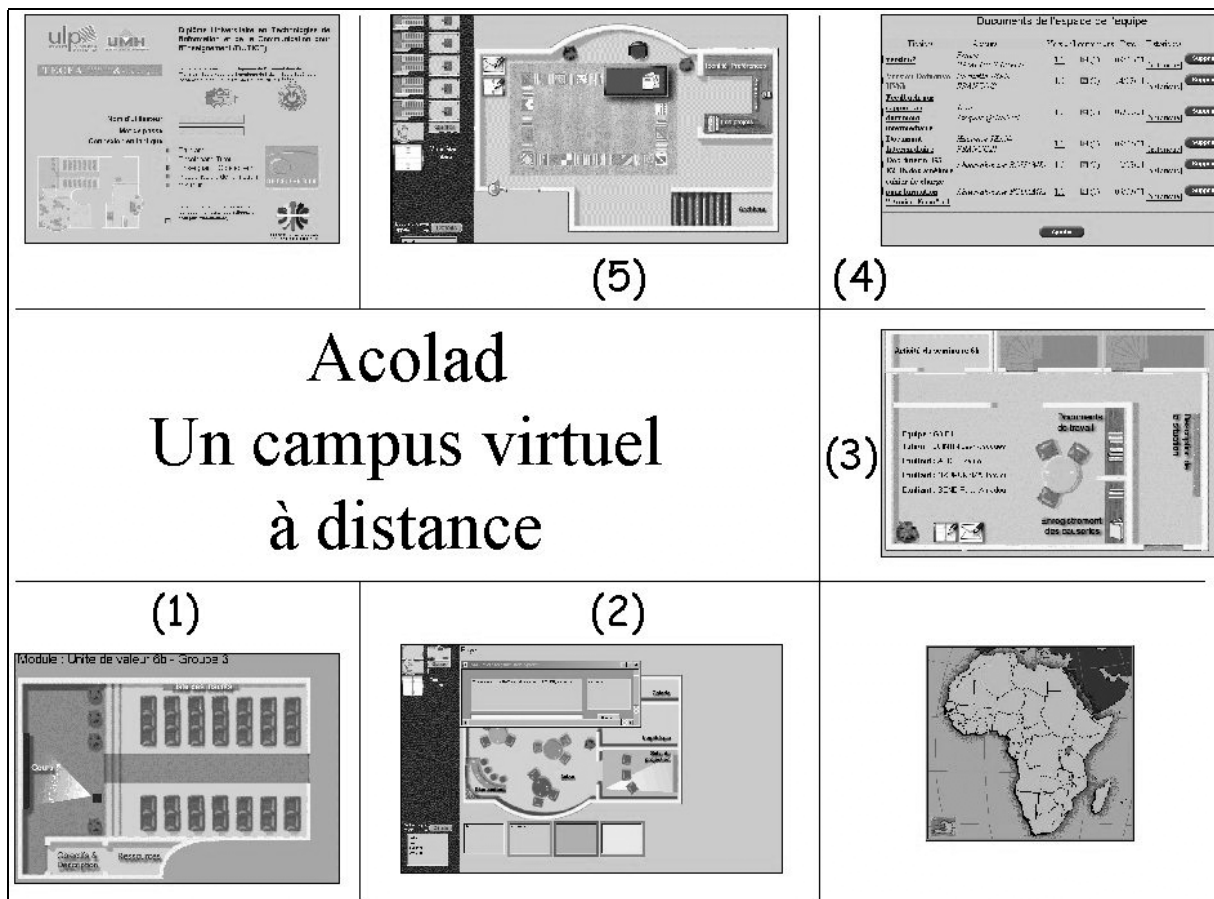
ulp UMH

Diplôme Universitaire en Technologies de l'Information et de la Communication pour l'Enseignement (DU TICE)

TECFA

Nom d'utilisateur
Mot de passe
Contrôle technique

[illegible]

Bureau Professeur
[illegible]
Cafétéria

(5)

Documents de l'espace de l'équipe

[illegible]

Ajouter

(4)

Acolad
Un campus virtuel
à distance

Activité du séminaire 6b

Equipe : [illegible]
Tuteur : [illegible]
Etudiant : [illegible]
Etudiant : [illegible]
Etudiant : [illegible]

Documents de travail

Description de la situation

Enregistrement des causeries

(3)

(1)

Module : Unité de valeur 6b - Groupe 3

Cours 6

Conseils & Description

Ressources

(2)

Cafétéria

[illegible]

Salon